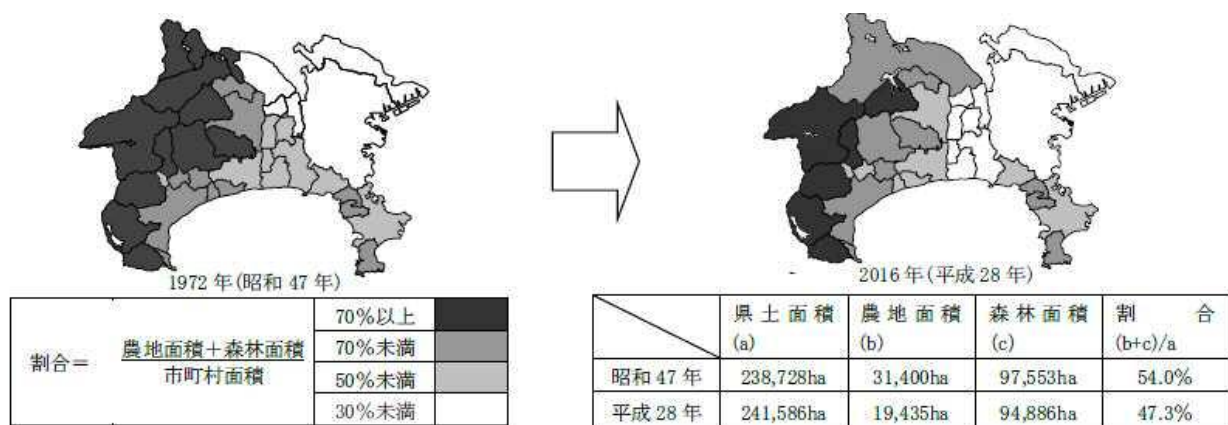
1972 年(昭和 47 年)

2016 年(平成 28 年)

| 割合＝ $\frac{農地面積＋森林面積}{市町村面積}$ | 70%以上 | |
|---|---|---|
| | 70%未満 | |
| | 50%未満 | |
| | 30%未満 | |

| | 県土面積 (a) | 農地面積 (b) | 森林面積 (c) | 割合 (b+c)/a |
|---|---|---|---|---|
| 昭和 47 年 | 238,728ha | 31,400ha | 97,553ha | 54.0% |
| 平成 28 年 | 241,586ha | 19,435ha | 94,886ha | 47.3% |